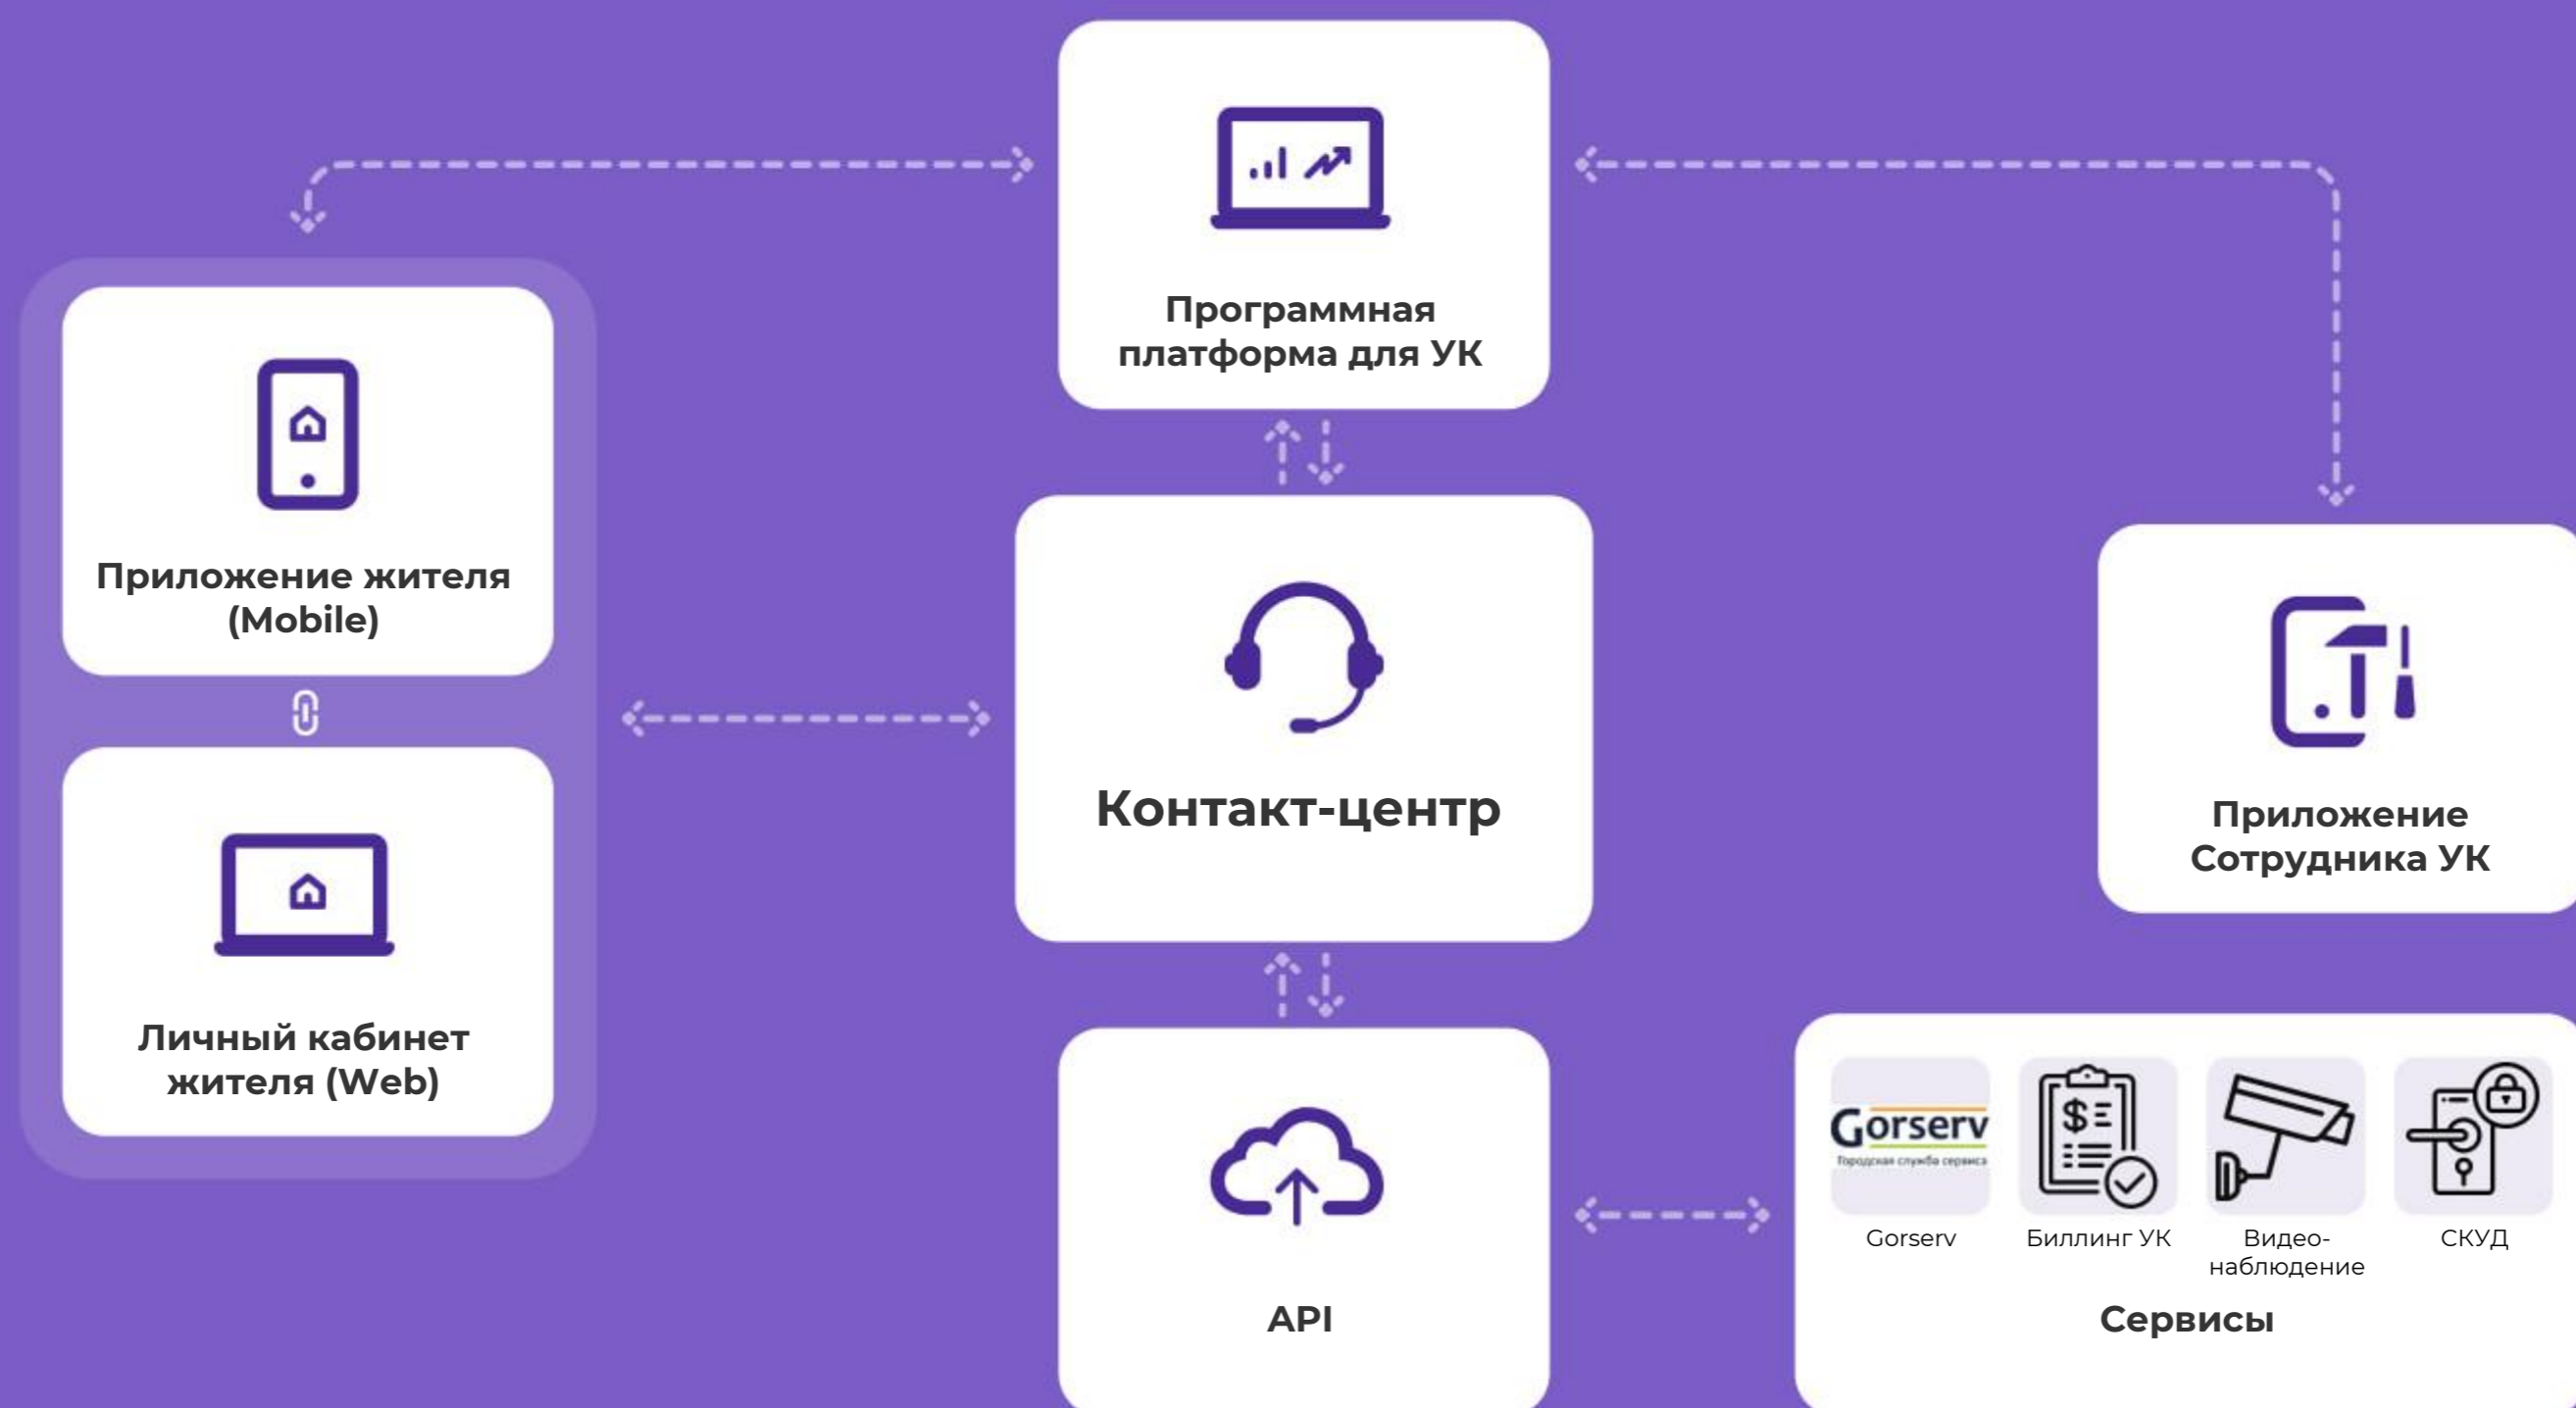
Программная платформа для УК

Приложение жителя (Mobile)

Личный кабинет жителя (Web)

Контакт-центр

Приложение Сотрудника УК

API

Gorserv
Городская служба сервиса

Gorserv

Биллинг УК

Видео-наблюдение

СКУД

Сервисы